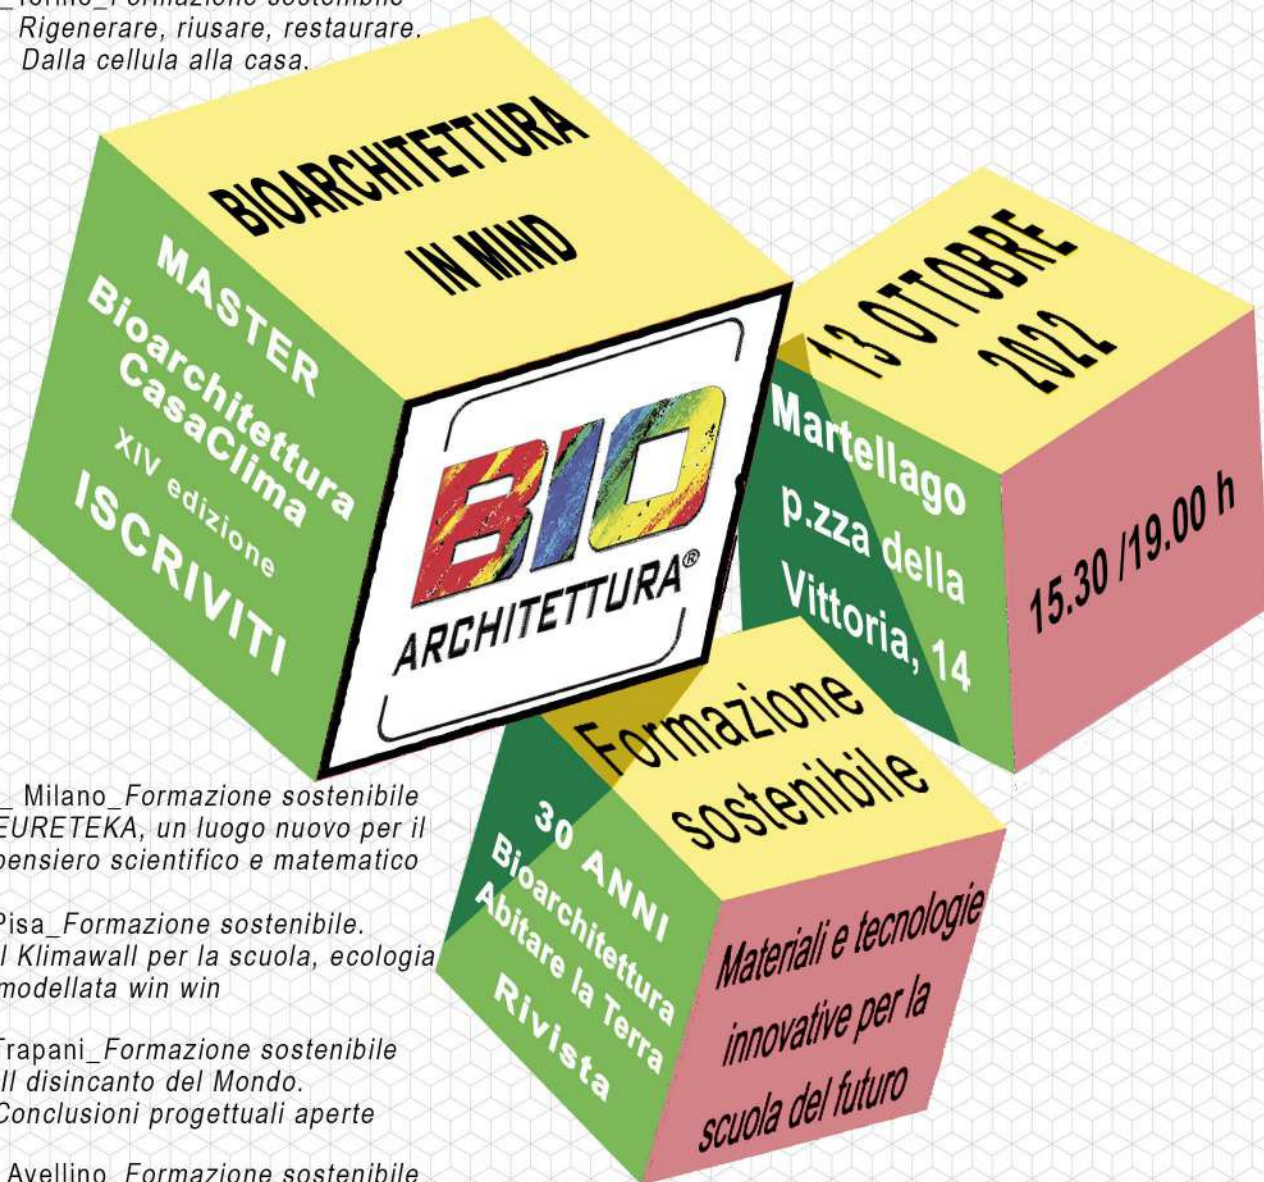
_Torino_Formazione sostenibile
Rigenerare, riusare, restaurare.
Dalla cellula alla casa.

BIOARCHITETTURA
IN MIND

MASTER
Bioarchitettura
CasaClima
XIV edizione
ISCRIVITI

BIO
ARCHITETTURA®

13 OTTOBRE
2022

Martellago
p.zza della
Vittoria, 14

15.30 /19.00 h

Formazione
sostenibile

30 ANNI
Bioarchitettura
Abitare la Terra
Rivista

Materiali e tecnologie
innovative per la
scuola del futuro

_ Milano_Formazione sostenibile
EURETEKA, un luogo nuovo per il
pensiero scientifico e matematico

Pisa_Formazione sostenibile.
Il Klimawall per la scuola, ecologia
modellata win win

Trapani_Formazione sostenibile
Il disincanto del Mondo.
Conclusioni progettuali aperte

Avellino_Formazione sostenibile